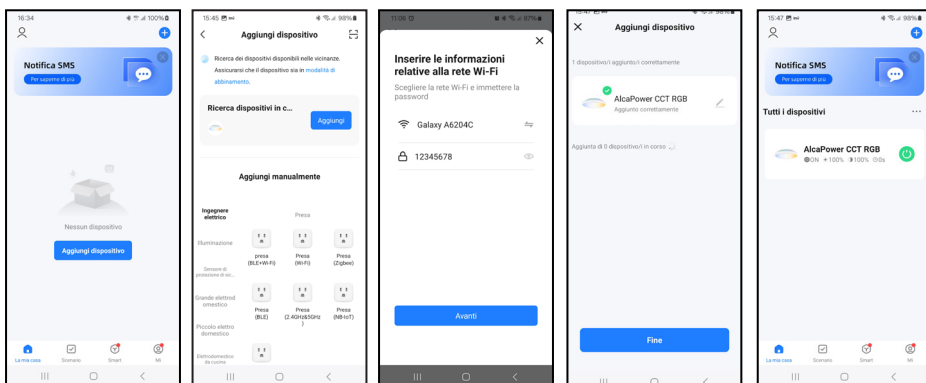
16:34
100%

Notifica SMS
Per saperne di più

Nessun dispositivo
Aggiungi dispositivo

La mia casa
Scenario
Smart
Mi

15:45
98%
Aggiungi dispositivo

Ricerca dei dispositivi disponibili nelle vicinanze. Assicurarsi che il dispositivo sia in modalità di abbinamento.

Ricerca dispositivi in c...
Aggiungi

Aggiungi manualmente

Ingegnere elettrico
Presa
Illuminazione
presa (BLE+Wi-Fi)
Presa (Wi-Fi)
Presa (Zigbee)
Sensore di protezione di sic...
Grande elettrod omestico
Presa (BLE)
Presa (2.4GHz&5GHz)
Presa (NB-IoT)
Piccolo elettro domestico
Elettrodomestico da cucina

11:06
87%

Inserire le informazioni relative alla rete Wi-Fi
Scegliere la rete Wi-Fi e immettere la password
Galaxy A6204C
12345678

Avanti

Aggiungi dispositivo

1 dispositivo/i aggiunto/i correttamente

AlcaPower CCT RGB
Aggiunto correttamente

Aggiunta di 0 dispositivo/i in corso

Fine

15:47
98%

Notifica SMS
Per saperne di più

Tutti i dispositivi

AlcaPower CCT RGB
ON 100% 100% 0s

La mia casa
Scenario
Smart
Mi